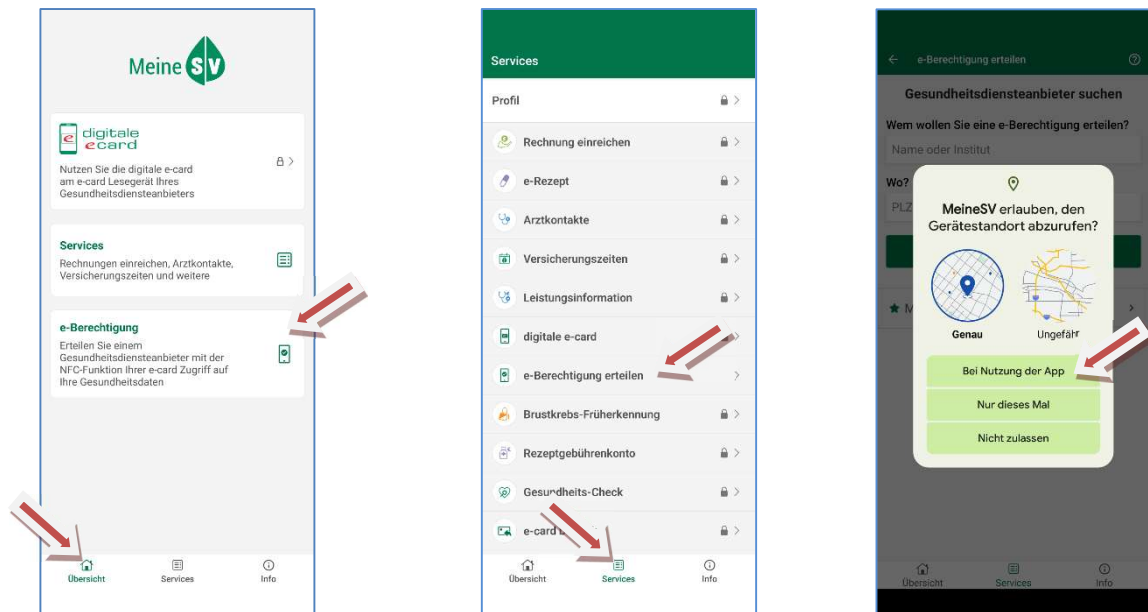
Meine SV

digitale ecard

Nutzen Sie die digitale e-card am e-card Lesegerät Ihres Gesundheitsdiensteanbieters

Services

Rechnungen einreichen, Arztkontakte, Versicherungszeiten und weitere

e-Berechtigung

Erteilen Sie einem Gesundheitsdiensteanbieter mit der NFC-Funktion Ihrer e-card Zugriff auf Ihre Gesundheitsdaten

Übersicht Services Info

Services

Profil

Rechnung einreichen

e-Rezept

Arztkontakte

Versicherungszeiten

Leistungsinformation

digitale e-card

e-Berechtigung erteilen

Brustkrebs-Früherkennung

Rezeptgebührenkonto

Gesundheits-Check

e-card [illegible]

Übersicht Services Info

e-Berechtigung erteilen

Gesundheitsdiensteanbieter suchen

Wem wollen Sie eine e-Berechtigung erteilen?

Name oder Institut

Wo?

PLZ

M

MeineSV erlauben, den Gerätestandort abzurufen?

Genau

Ungefähr

Bei Nutzung der App

Nur dieses Mal

Nicht zulassen

Übersicht Services Info